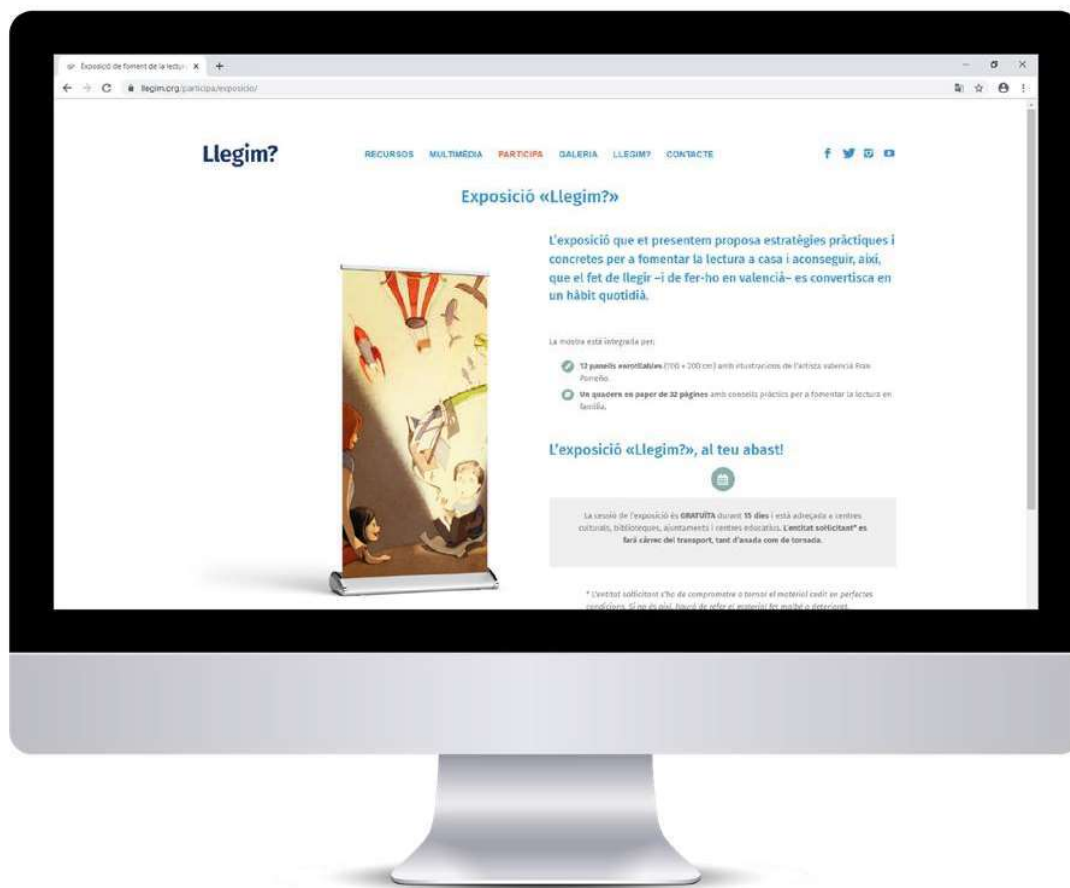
Exposició de foment de la lectur ×  +

llegim.org/participa/exposicio/

Llegim?

RECURSOS MULTIMÈDIA PARTICIPA GALERIA LLEGIM? CONTACTE

Exposició «Llegim?»

L'exposició que et presentem proposa estratègies pràctiques i concretes per a fomentar la lectura a casa i aconseguir, així, que el fet de llegir –i de fer-ho en valencià– es convertisca en un hàbit quotidià.

La mostra està integrada per:

12 panells enrotllables (100 × 200 cm) amb il·lustracions de l'artista valencià Fran Parreño.

Un quadern en paper de 32 pàgines amb consells pràctics per a fomentar la lectura en família.

L'exposició «Llegim?», al teu abast!

La cessió de l'exposició és GRATUÏTA durant 15 dies i està adreçada a centres culturals, biblioteques, ajuntaments i centres educatius. L'entitat sol·licitant* es farà càrrec del transport, tant d'anada com de tornada.

* L'entitat sol·licitant s'ha de comprometre a tornar el material cedit en perfectes condicions. Si no és així, haurà de refer el material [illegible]